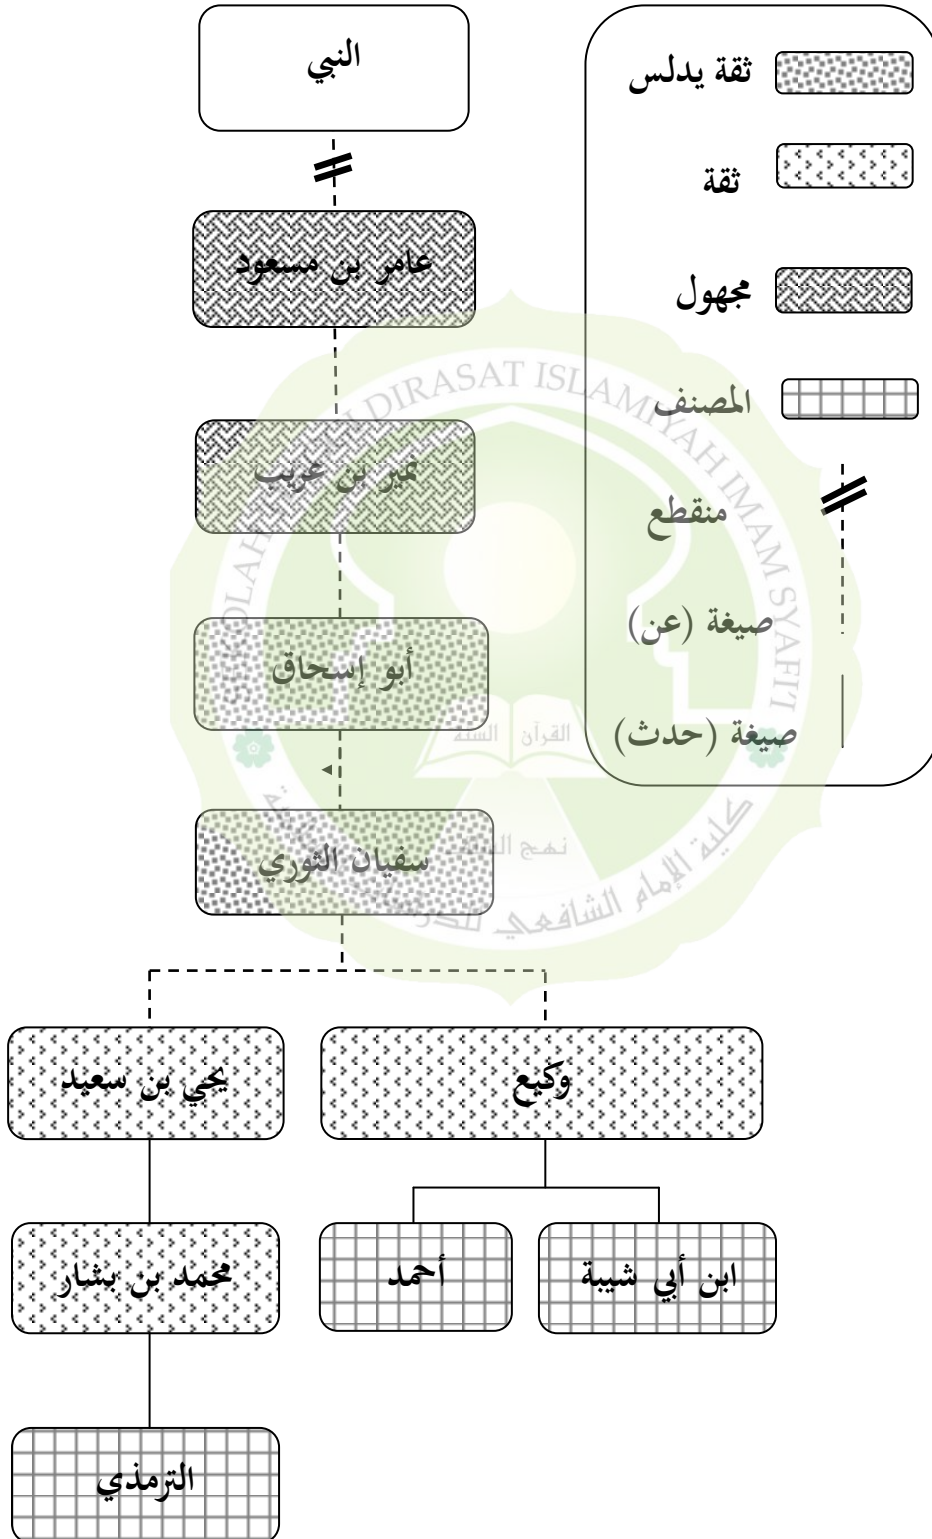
ثقة يدلس

ثقة

مجهول

المصنف

منقطع

صيغة (عن)

صيغة (حدث)

النبي

عامر بن مسعود

نمير بن عريب

أبو إسحاق

سفيان الثوري

يحي بن سعيد

وكيع

محمد بن بشار

أحمد

ابن أبي شيبة

الترمذي

DIRASAT ISLAMIYAH IMAM SYAFI'I

القرآن السنة

نهج السلف

كلية الإمام الشافعي